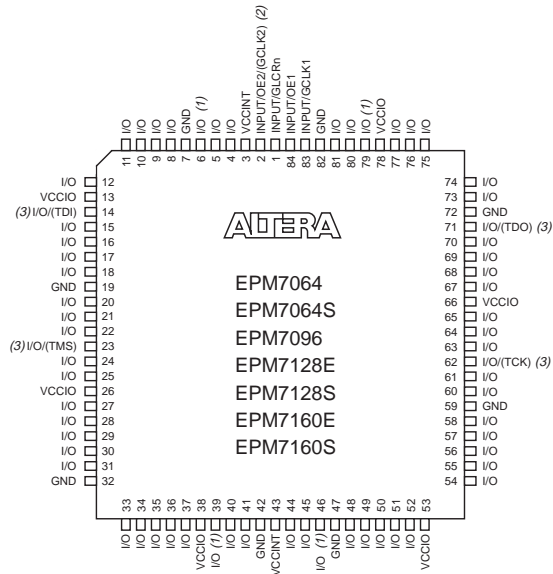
I/O 11
I/O 10
I/O 9
I/O 8
GND 7
I/O (1) 6
I/O 5
I/O 4
VCCINT 3
INPUT/OE2/(GCLK2) (2) 2
INPUT/GLCRn 1
INPUT/OE1 84
INPUT/GCLK1 83
GND 82
I/O 81
I/O 80
I/O (1) 79
VCCIO 78
I/O 77
I/O 76
I/O 75

I/O 12
VCCIO 13
(3) I/O/(TDI) 14
I/O 15
I/O 16
I/O 17
I/O 18
GND 19
I/O 20
I/O 21
I/O 22
(3) I/O/(TMS) 23
I/O 24
I/O 25
VCCIO 26
I/O 27
I/O 28
I/O 29
I/O 30
I/O 31
GND 32

ALTERA

EPM7064
EPM7064S
EPM7096
EPM7128E
EPM7128S
EPM7160E
EPM7160S

74 I/O
73 I/O
72 GND
71 I/O/(TDO) (3)
70 I/O
69 I/O
68 I/O
67 I/O
66 VCCIO
65 I/O
64 I/O
63 I/O
62 I/O/(TCK) (3)
61 I/O
60 I/O
59 GND
58 I/O
57 I/O
56 I/O
55 I/O
54 I/O

33 I/O
34 I/O
35 I/O
36 I/O
37 I/O
38 VCCIO
39 I/O (1)
40 I/O
41 I/O
42 GND
43 VCCINT
44 I/O
45 I/O
46 I/O (1)
47 GND
48 I/O
49 I/O
50 I/O
51 I/O
52 I/O
53 VCCIO